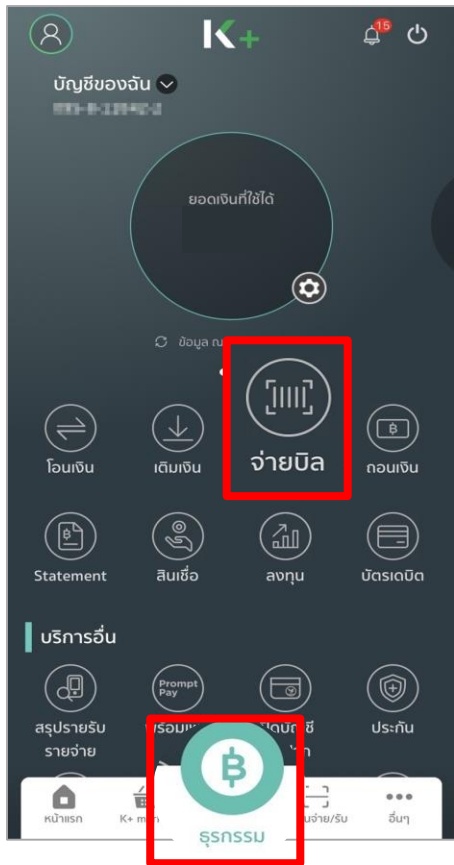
K+

15

บัญชีของฉัน

ยอดเงินที่ใช้ได้

ข้อมูล ณ

โอนเงิน

เติมเงิน

จ่ายบิล

ถอนเงิน

Statement

สินเชื่อ

ลงทุน

บัตรเดบิต

บริการอื่น

Prompt Pay

สรุปรายรับรายจ่าย

พร้อมเพ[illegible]

เปิดบัญชี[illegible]

ประกัน

หน้าแรก

K+ m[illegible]

ธุรกรรม

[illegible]นจ่าย/รับ

อื่นๆ